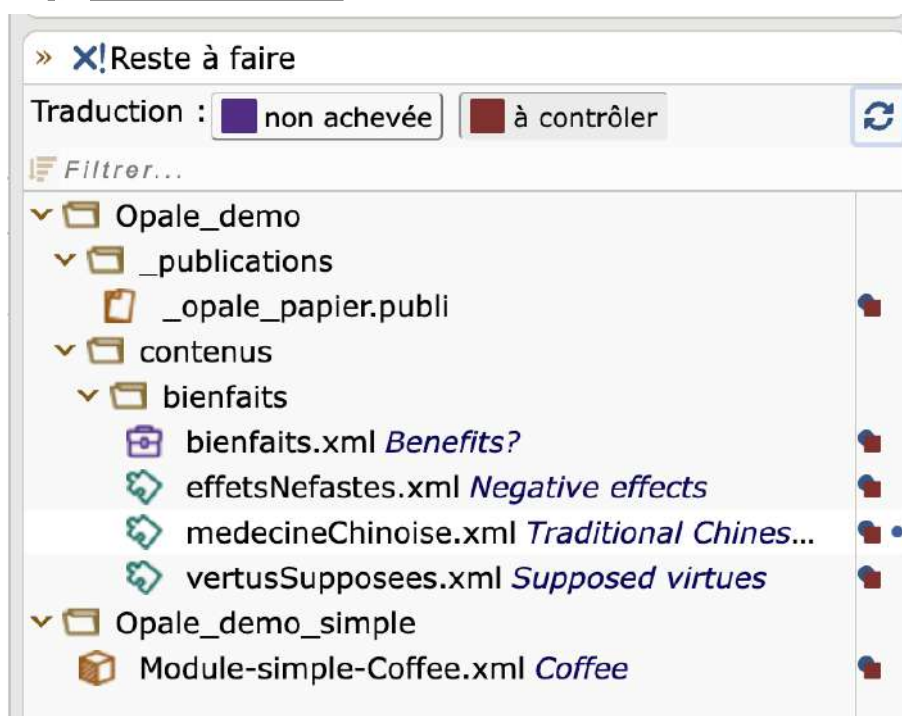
» X! Reste à faire

Traduction : non achevée à contrôler

Filtrer...

Opale_demo
_publications
_opale_papier.publi
contenus
bienfaits
bienfaits.xml *Benefits?*
effetsNefastes.xml *Negative effects*
medecineChinoise.xml *Traditional Chines...*
vertusSupposees.xml *Supposed virtues*
Opale_demo_simple
Module-simple-Coffee.xml *Coffee*